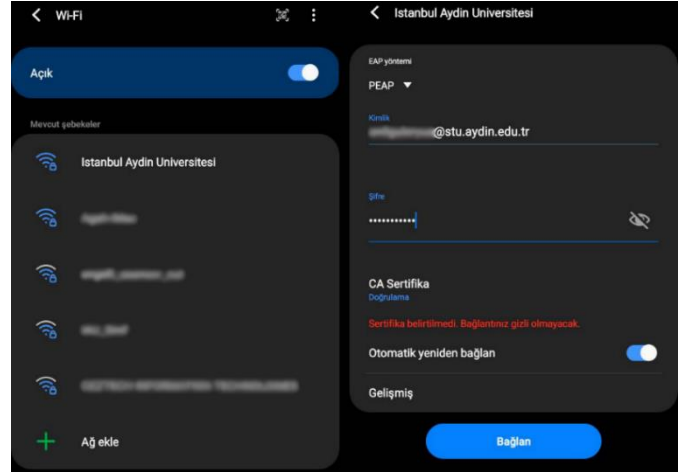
Wi-Fi

Açık

Mevcut şebekeler

Istanbul Aydin Universitesi

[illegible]

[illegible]

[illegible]

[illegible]

Ağ ekle

Istanbul Aydin Universitesi

EAP yöntemi

PEAP

Kimlik

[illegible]@stu.aydin.edu.tr

Şifre

•••••••••••

CA Sertifika

Doğrulama

Sertifika belirtilmedi. Bağlantınız gizli olmayacak.

Otomatik yeniden bağlan

Gelişmiş

Bağlan